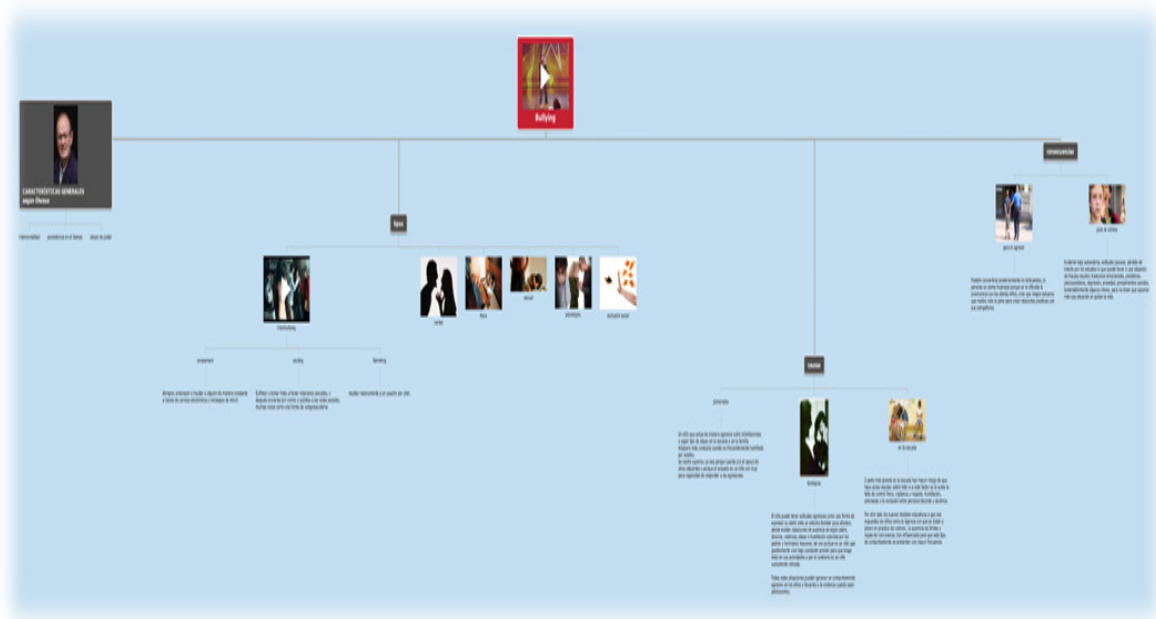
Bullying

CARACTERÍSTICAS GENERALES según Olweus

intencionalidad

persistencia en el tiempo

abuso de poder

tipos

Ciberbullying

verbal

físico

sexual

psicológico

exclusión social

amenazas

sexting

flaming

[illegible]

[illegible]

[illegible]

causas

personales

familiares

en la escuela

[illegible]

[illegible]

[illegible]

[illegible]

consecuencias

para el agresor

para la víctima

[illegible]

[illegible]